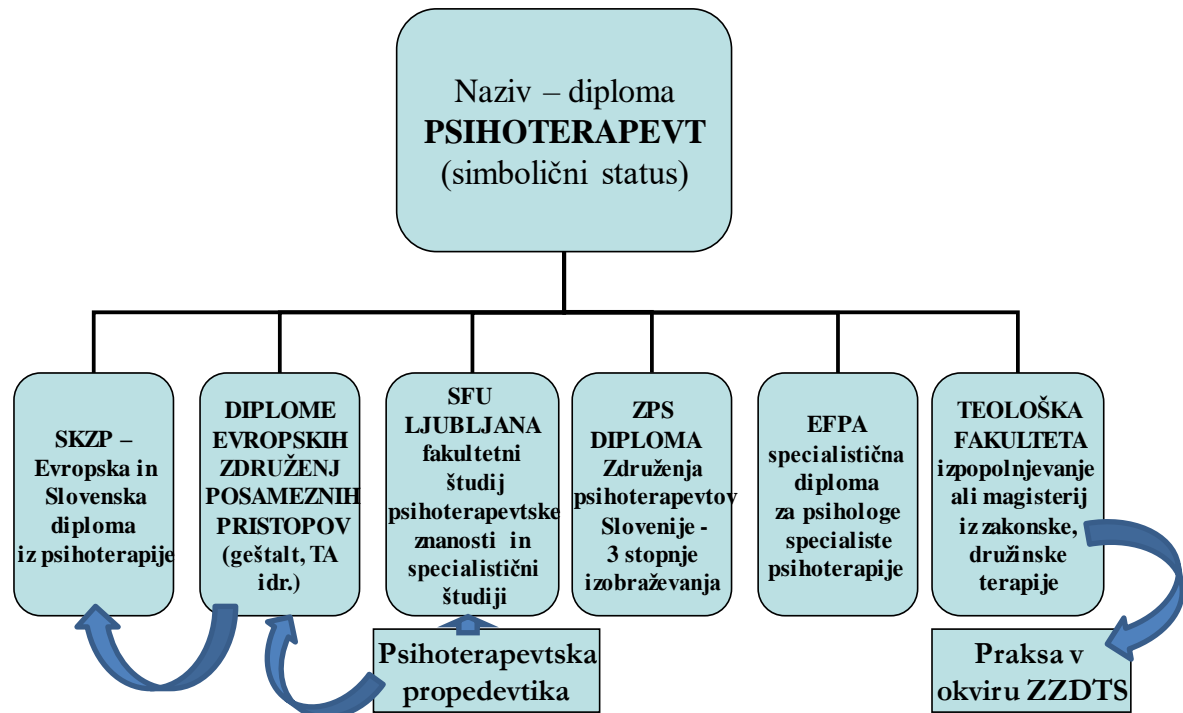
Naziv – diploma
PSIHOTERAPEVT
(simbolični status)

SKZP – Evropska in Slovenska diploma iz psihoterapije

DIPLOME EVROPSKIH ZDRUŽENJ POSAMEZNIH PRISTOPOV (geštalt, TA idr.)

SFU LJUBLJANA fakultetni študij psihoterapevtske znanosti in specialistični študiji

ZPS DIPLOMA Združenja psihoterapevtov Slovenije - 3 stopnje izobraževanja

EFPA specialistična diploma za psihologe specialiste psihoterapije

TEOLOŠKA FAKULTETA izpopolnjevanje ali magisterij iz zakonske, družinske terapije

Psihoterapevtska propedevtika

Praksa v okviru ZZDTS